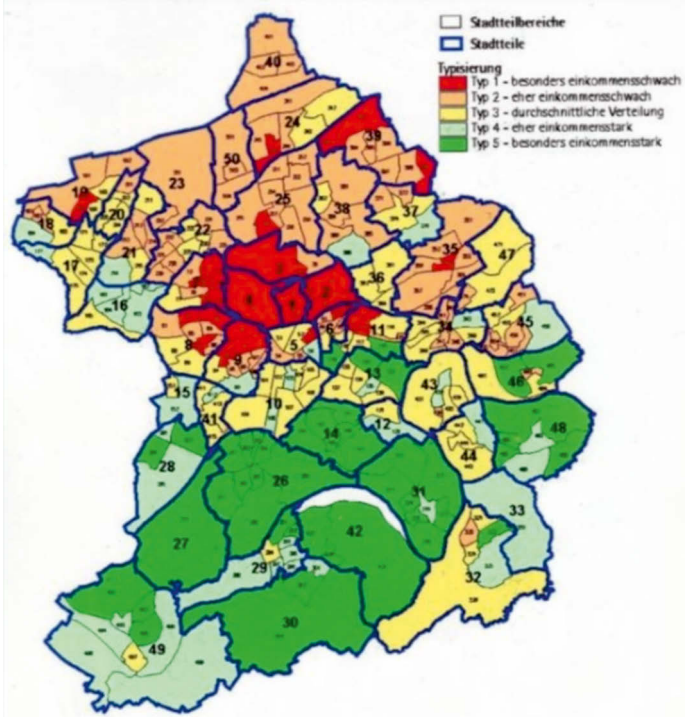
Stadtteilbereiche
Stadtteile
Typisierung
Typ 1 - besonders einkommensschwach
Typ 2 - eher einkommensschwach
Typ 3 - durchschnittliche Verteilung
Typ 4 - eher einkommensstark
Typ 5 - besonders einkommensstark

40
24
39
50
23
19
18
20
25
38
37
22
21
17
35
47
36
16
1
6
11
34
45
8
9
5
13
46
15
43
41
10
14
12
48
44
28
26
31
33
27
42
29
32
30
49